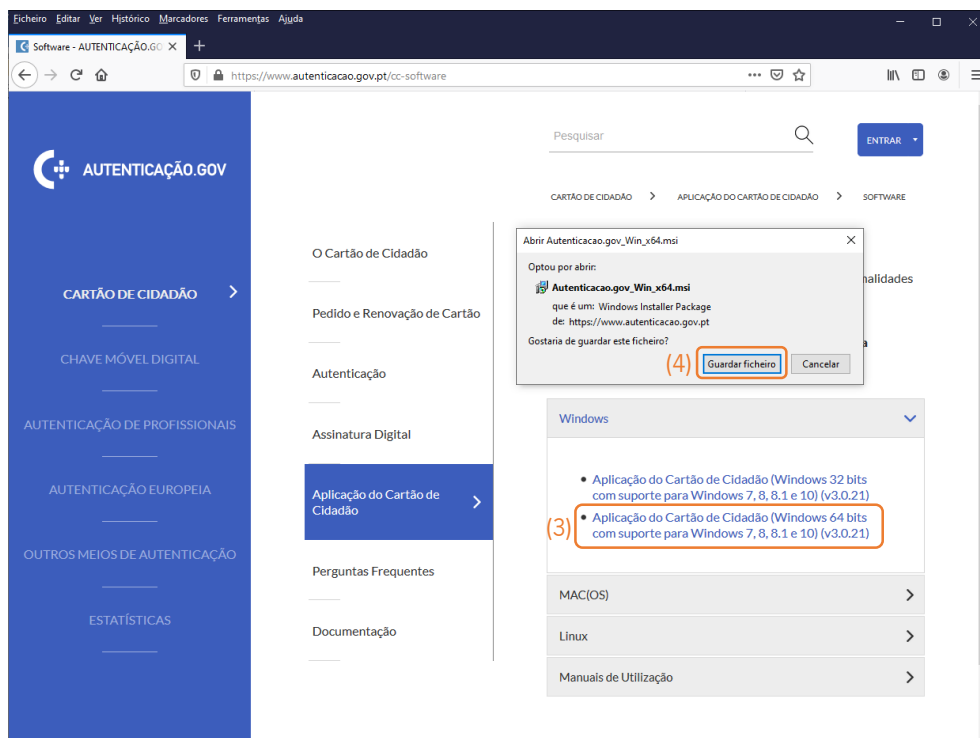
Ficheiro Editar Ver Histórico Marcadores Ferramentas Ajuda

Software - AUTENTICAÇÃO.GO ×

https://www.autenticacao.gov.pt/cc-software

AUTENTICAÇÃO.GOV

CARTÃO DE CIDADÃO

CHAVE MÓVEL DIGITAL

AUTENTICAÇÃO DE PROFISSIONAIS

AUTENTICAÇÃO EUROPEIA

OUTROS MEIOS DE AUTENTICAÇÃO

ESTATÍSTICAS

Pesquisar

ENTRAR

CARTÃO DE CIDADÃO > APLICAÇÃO DO CARTÃO DE CIDADÃO > SOFTWARE

O Cartão de Cidadão

Pedido e Renovação de Cartão

Autenticação

Assinatura Digital

Aplicação do Cartão de Cidadão

Perguntas Frequentes

Documentação

Abrir Autenticacao.gov_Win_x64.msi

Optou por abrir:

Autenticacao.gov_Win_x64.msi

que é um: Windows Installer Package

de: https://www.autenticacao.gov.pt

Gostaria de guardar este ficheiro?

(4) Guardar ficheiro Cancelar

nalidades

a

Windows

• Aplicação do Cartão de Cidadão (Windows 32 bits com suporte para Windows 7, 8, 8.1 e 10) (v3.0.21)

(3) • Aplicação do Cartão de Cidadão (Windows 64 bits com suporte para Windows 7, 8, 8.1 e 10) (v3.0.21)

MAC(OS)

Linux

Manuais de Utilização